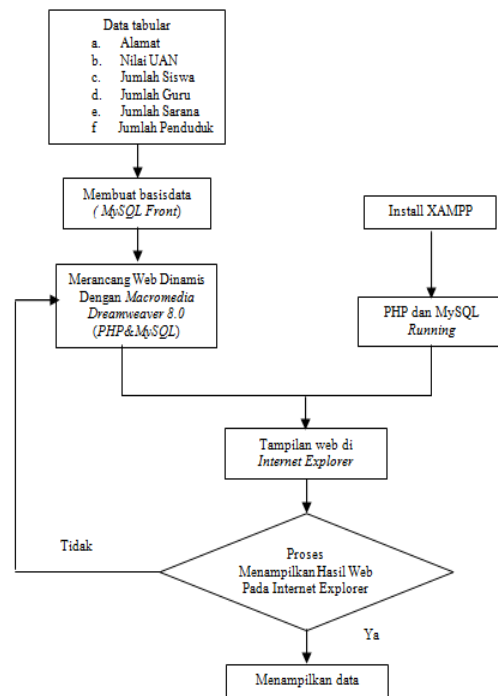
Data tabular
a. Alamat
b. Nilai UAN
c. Jumlah Siswa
d. Jumlah Guru
e. Jumlah Sarana
f Jumlah Penduduk

Membuat basisdata
( MySQL Front)

Install XAMPP

Merancang Web Dinamis Dengan Macromedia Dreamweaver 8.0 (PHP&MySQL)

PHP dan MySQL Running

Tampilan web di Internet Explorer

Tidak

Proses Menampilkan Hasil Web Pada Internet Explorer

Ya

Menampilkan data